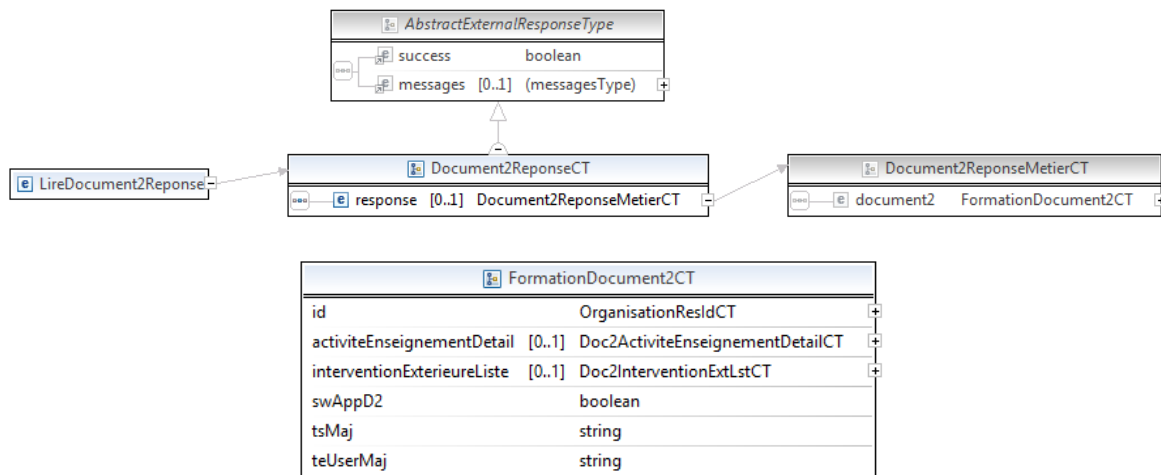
AbstractExternalResponseType

success boolean

messages [0..1] (messagesType)

LireDocument2Reponse

Document2ReponseCT

response [0..1] Document2ReponseMetierCT

Document2ReponseMetierCT

document2 FormationDocument2CT

FormationDocument2CT

| | | |
|---|---|---|
| id | | OrganisationResIdCT |
| activiteEnseignementDetail | [0..1] | Doc2ActiviteEnseignementDetailCT |
| interventionExterieureListe | [0..1] | Doc2InterventionExtLstCT |
| swAppD2 | | boolean |
| tsMaj | | string |
| teUserMaj | | string |